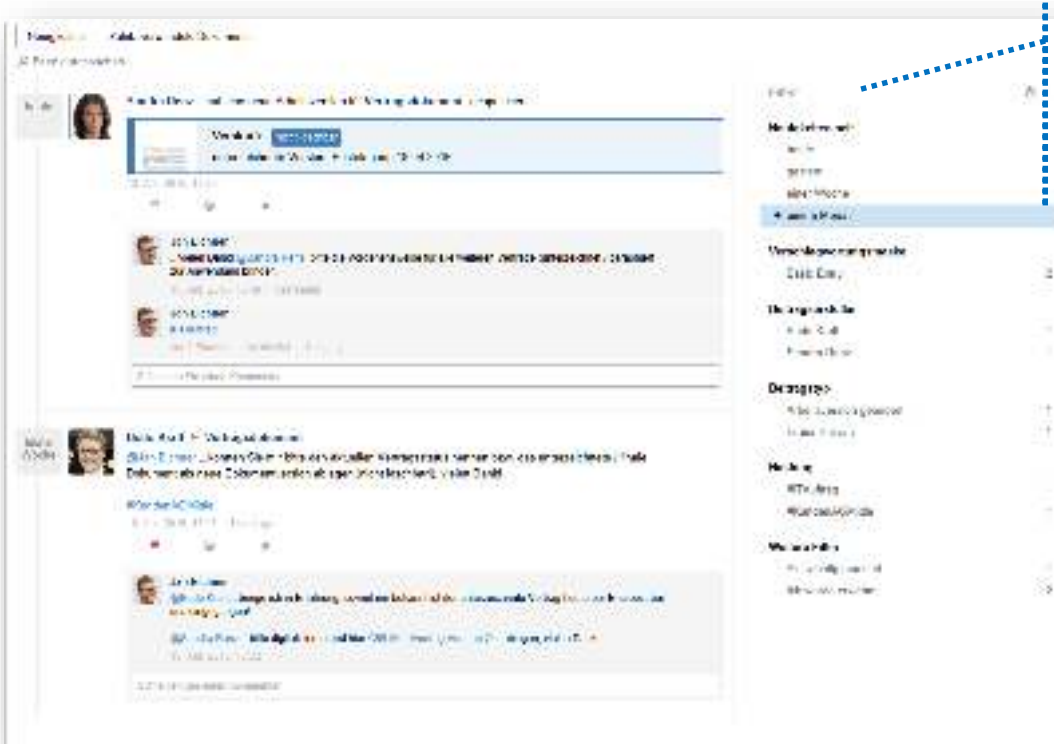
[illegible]

Filter

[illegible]

heute

gestern

diese Woche

letzten Monat

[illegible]

Dublin Core

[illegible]

Dokumenttyp

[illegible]

Markierung

#Wiki

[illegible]

Weitere Filter

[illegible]

Heute

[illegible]

Kerstin Schneider

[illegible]

Mehr Kommentare anzeigen

Heute
Mittag

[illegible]

#Wiki

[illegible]

Kommentar hinzufügen